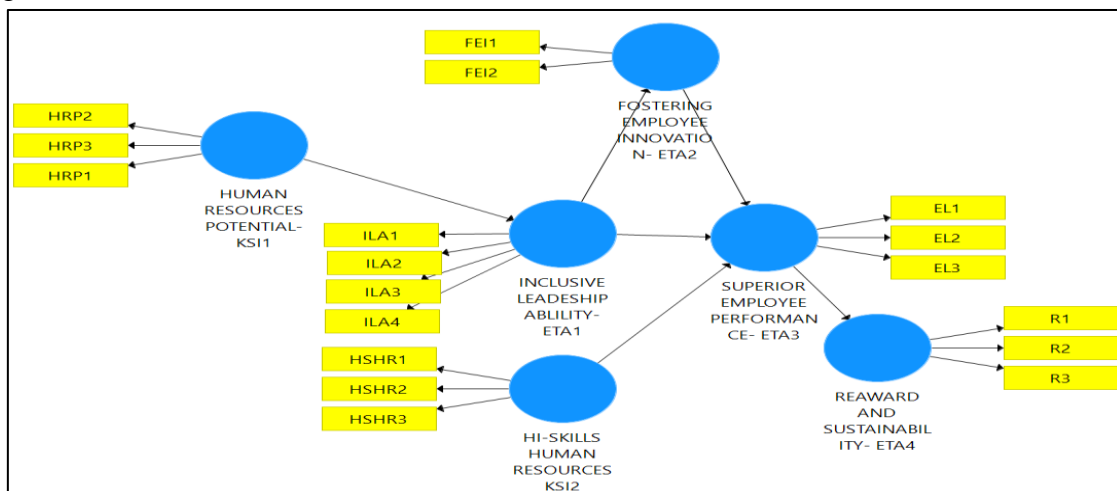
FEI1

FEI2

FOSTERING EMPLOYEE INNOVATIO N- ETA2

HRP2

HRP3

HRP1

HUMAN RESOURCES POTENTIAL-KSI1

ILA1

ILA2

ILA3

ILA4

INCLUSIVE LEADESHIP ABLILITY-ETA1

EL1

EL2

EL3

SUPERIOR EMPLOYEE PERFORMAN CE- ETA3

R1

R2

R3

REAWARD AND SUSTAINABIL ITY- ETA4

HSHR1

HSHR2

HSHR3

HI-SKILLS HUMAN RESOURCES KSI2